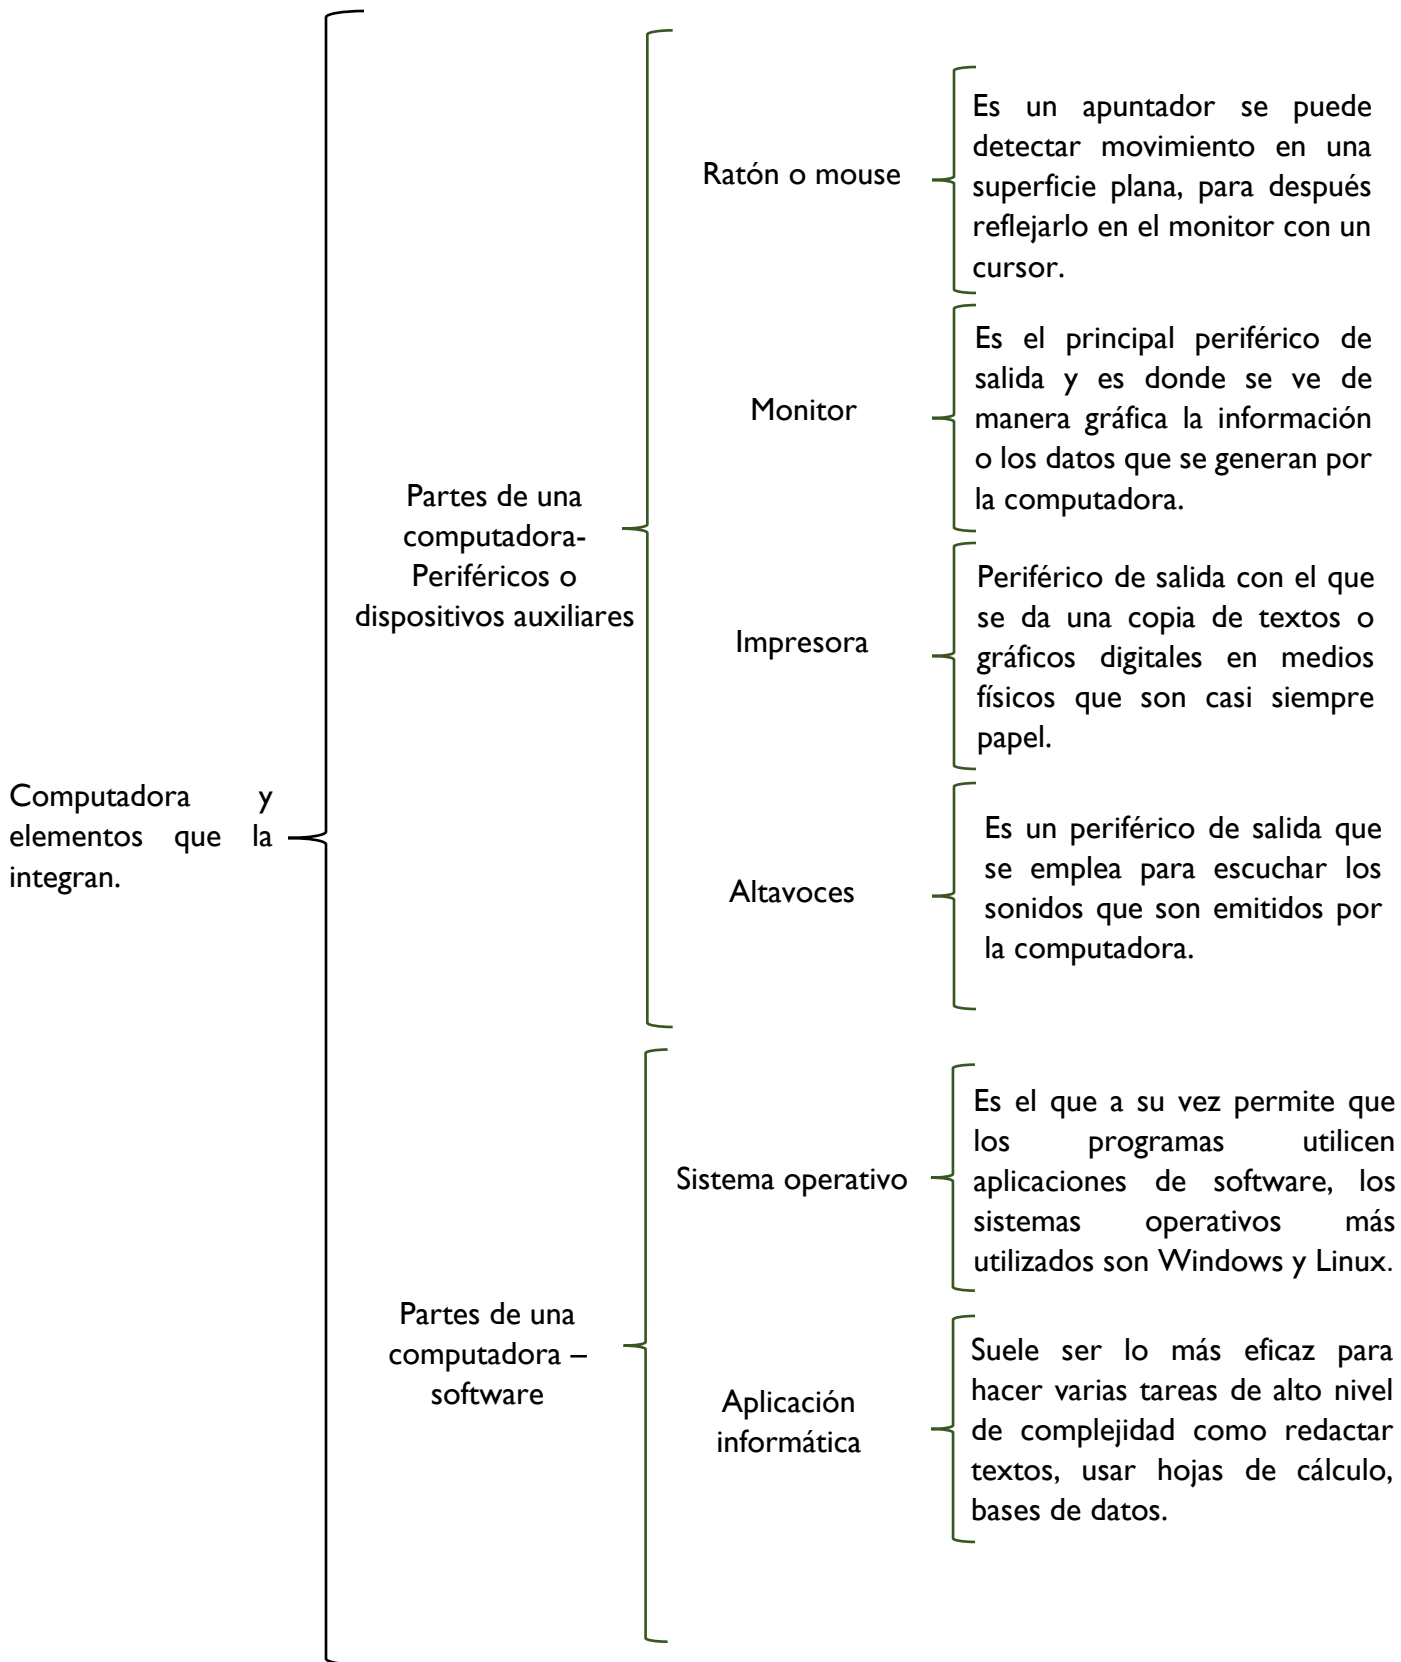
Computadora y elementos que la integran.

Partes de una computadora-Periféricos o dispositivos auxiliares

Ratón o mouse

Es un apuntador se puede detectar movimiento en una superficie plana, para después reflejarlo en el monitor con un cursor.

Monitor

Es el principal periférico de salida y es donde se ve de manera gráfica la información o los datos que se generan por la computadora.

Impresora

Periférico de salida con el que se da una copia de textos o gráficos digitales en medios físicos que son casi siempre papel.

Altavoces

Es un periférico de salida que se emplea para escuchar los sonidos que son emitidos por la computadora.

Partes de una computadora – software

Sistema operativo

Es el que a su vez permite que los programas utilicen aplicaciones de software, los sistemas operativos más utilizados son Windows y Linux.

Aplicación informática

Suele ser lo más eficaz para hacer varias tareas de alto nivel de complejidad como redactar textos, usar hojas de cálculo, bases de datos.